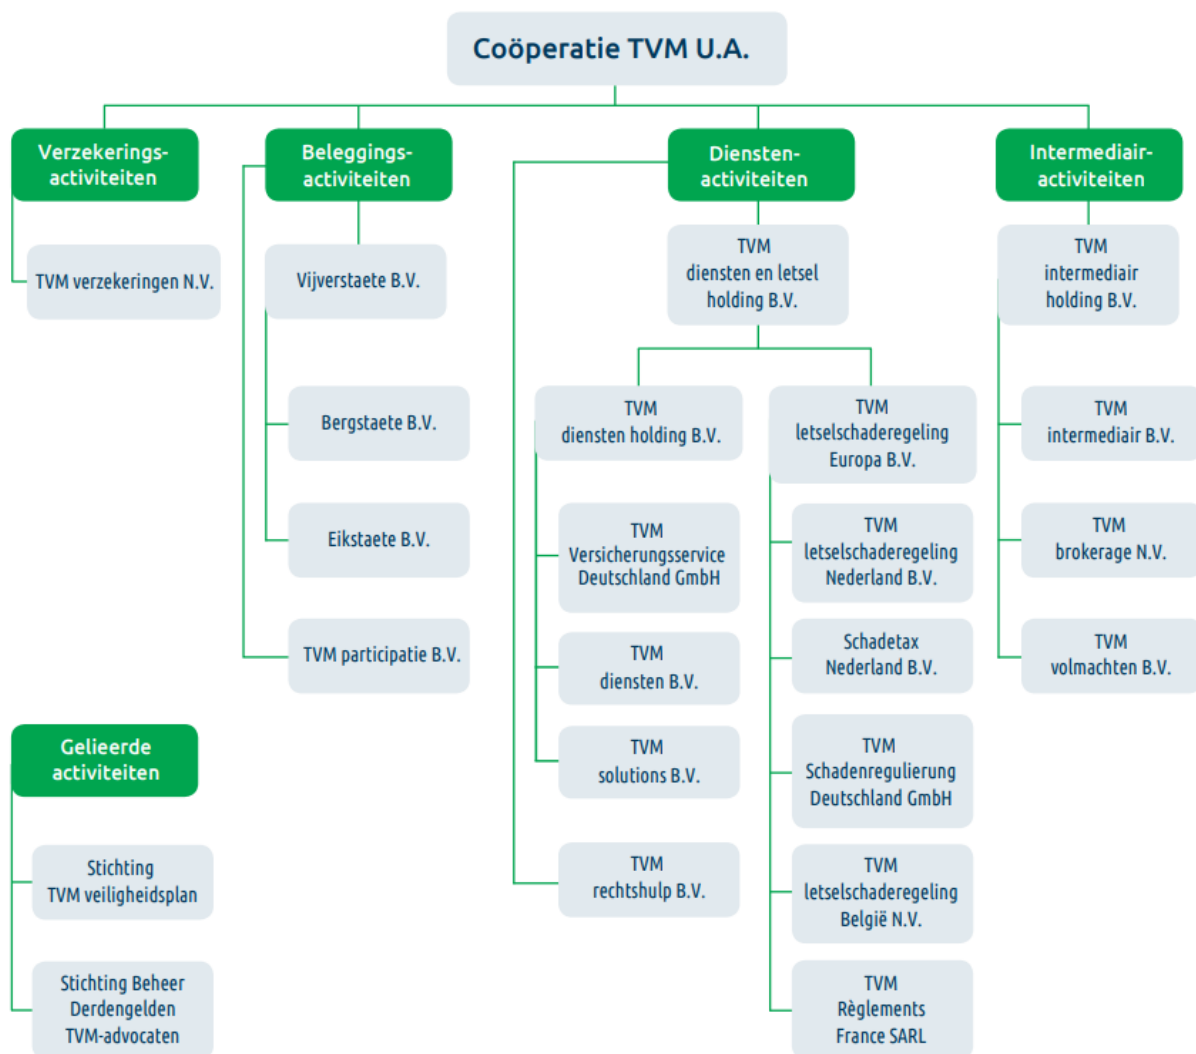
Coöperatie TVM U.A.

Verzekeringsactiviteiten

TVM verzekeringen N.V.

Beleggingsactiviteiten

Vijverstaete B.V.

Bergstaete B.V.

Eikstaete B.V.

TVM participatie B.V.

Dienstenactiviteiten

TVM diensten en letsel holding B.V.

TVM diensten holding B.V.

TVM Versicherungsservice Deutschland GmbH

TVM diensten B.V.

TVM solutions B.V.

TVM rechtshulp B.V.

TVM letselschaderegeling Europa B.V.

TVM letselschaderegeling Nederland B.V.

Schadetax Nederland B.V.

TVM Schadenregulierung Deutschland GmbH

TVM letselschaderegeling België N.V.

TVM Règlements France SARL

Intermediairactiviteiten

TVM intermediair holding B.V.

TVM intermediair B.V.

TVM brokerage N.V.

TVM volmachten B.V.

Gelieerde activiteiten

Stichting TVM veiligheidsplan

Stichting Beheer Derdengelden TVM-advocaten